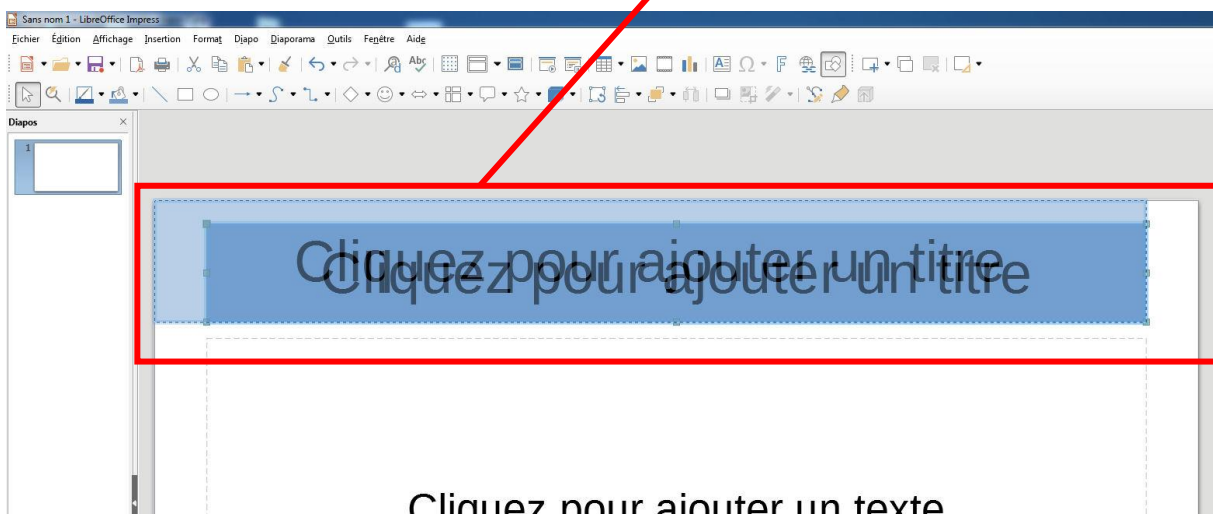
Sans nom 1 - LibreOffice Impress

Fichier Édition Affichage Insertion Format Diapo Diaporama Outils Fenêtre Aide

Diapos

1

Cliquez pour ajouter un titre

Cliquez pour ajouter un titre

Cliquez pour ajouter un texte